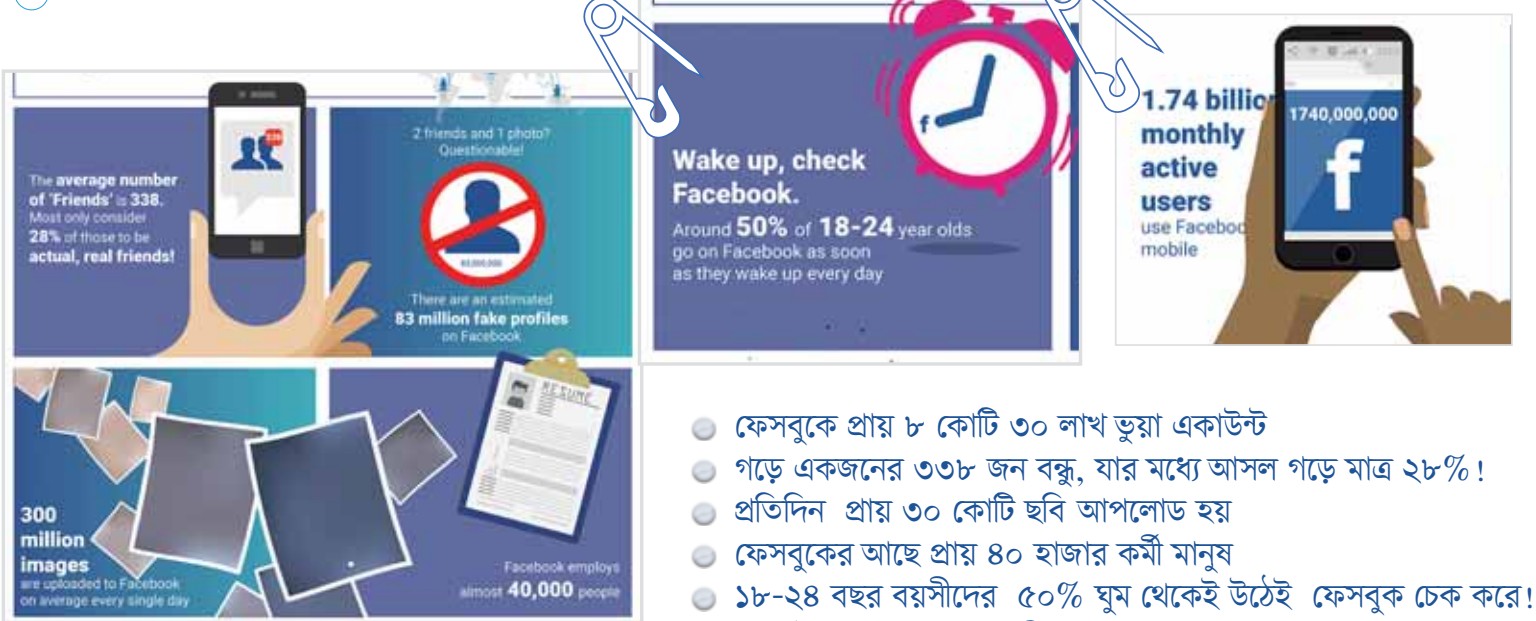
The average number of 'Friends' is 338. Most only consider 28% of those to be actual, real friends!

2 friends and 1 photo? Questionable!

83,000,000

There are an estimated 83 million fake profiles on Facebook

Wake up, check Facebook.

Around 50% of 18-24 year olds go on Facebook as soon as they wake up every day

1.74 billio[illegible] monthly active users use Facebo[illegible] mobile

1740,000,000

f

300 million images are uploaded to Facebook on average every single day

RESUME

Facebook employs almost 40,000 people

ফেসবুকে প্রায় ৮ কোটি ৩০ লাখ ভুয়া একাউন্ট
গড়ে একজনের ৩৩৮ জন বন্ধু, যার মধ্যে আসল গড়ে মাত্র ২৮%!
প্রতিদিন প্রায় ৩০ কোটি ছবি আপলোড হয়
ফেসবুকের আছে প্রায় ৪০ হাজার কর্মী মানুষ
১৮-২৪ বছর বয়সীদের ৫০% ঘুম থেকেই উঠেই ফেসবুক চেক করে!